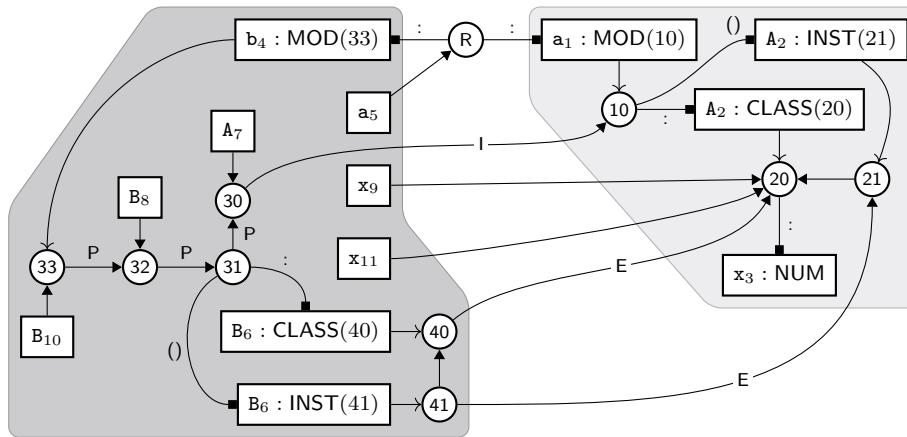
$\mathtt{b}_4$ : MOD(33)
:
R
:
$\mathtt{a}_1$ : MOD(10)
()
$\mathtt{A}_2$ : INST(21)
$\mathtt{a}_5$
10
:
$\mathtt{A}_2$ : CLASS(20)
$\mathtt{A}_7$
I
30
$\mathtt{x}_9$
20
21
$\mathtt{B}_8$
P
:
33
P
32
P
31
:
$\mathtt{x}_{11}$
E
$\mathtt{x}_3$ : NUM
$\mathtt{B}_{10}$
$\mathtt{B}_6$ : CLASS(40)
40
()
$\mathtt{B}_6$ : INST(41)
41
E